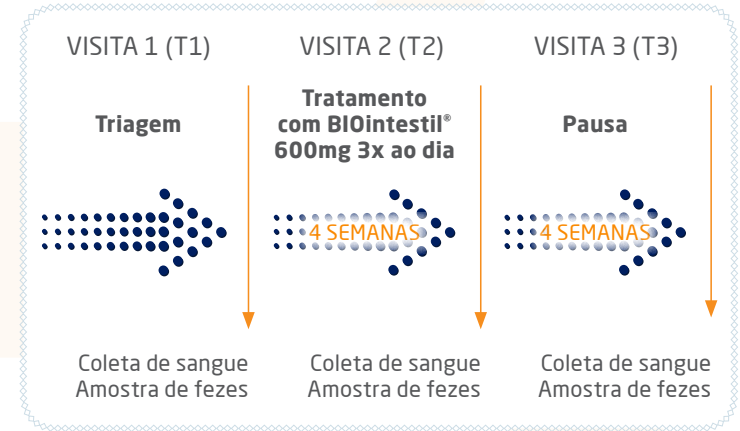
VISITA 1 (T1)

Triagem

Coleta de sangue
Amostra de fezes

VISITA 2 (T2)

Tratamento com BIOintestil® 600mg 3x ao dia

4 SEMANAS

Coleta de sangue
Amostra de fezes

VISITA 3 (T3)

Pausa

4 SEMANAS

Coleta de sangue
Amostra de fezes